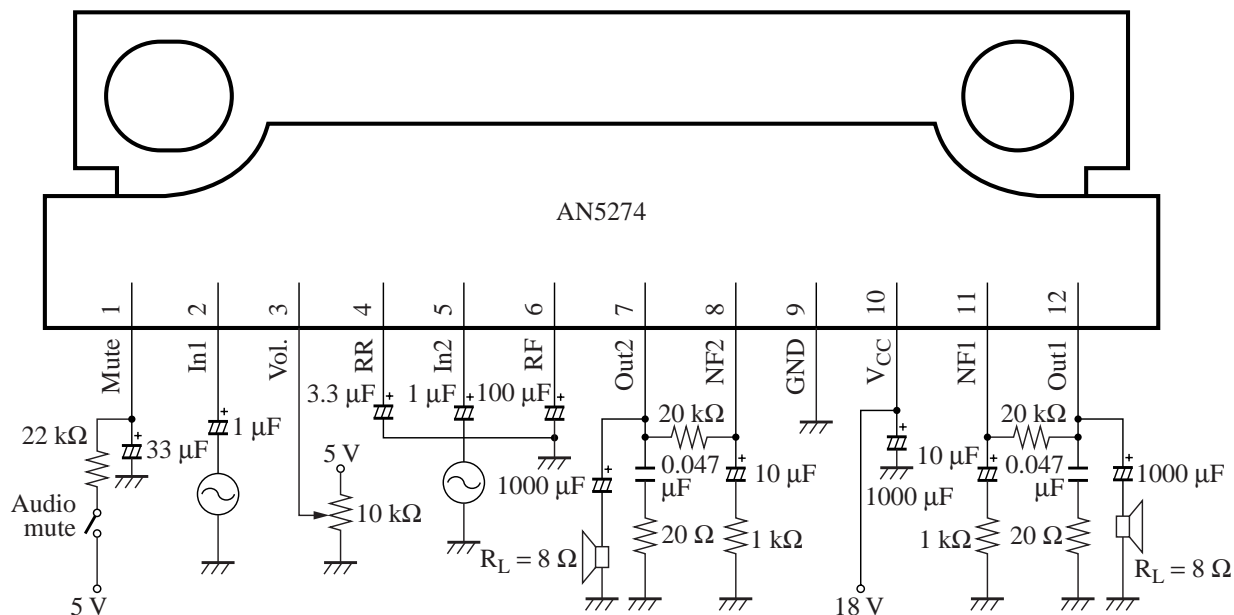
AN5274

1 2 3 4 5 6 7 8 9 10 11 12

Mute In1 Vol. RR In2 RF Out2 NF2 GND $V_{CC}$ NF1 Out1

22 kΩ
33 μF
Audio mute
5 V
1 μF
5 V
10 kΩ
3.3 μF
1 μF
100 μF
20 kΩ
1000 μF
0.047 μF
10 μF
20 Ω
1 kΩ
$R_L = 8\ \Omega$
1000 μF
18 V
20 kΩ
10 μF
0.047 μF
1000 μF
1 kΩ
20 Ω
$R_L = 8\ \Omega$